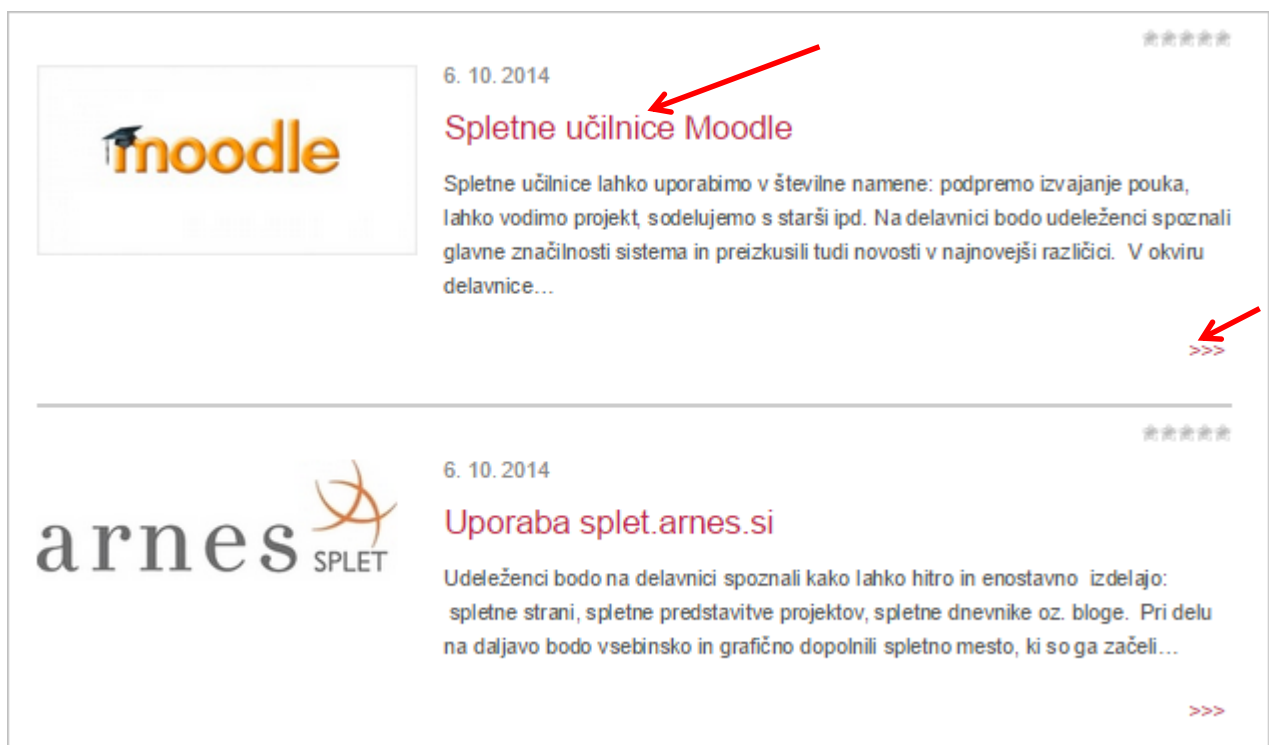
moodle

6. 10. 2014

Spletne učilnice Moodle

Spletne učilnice lahko uporabimo v številne namene: podpremo izvajanje pouka, lahko vodimo projekt, sodelujemo s starši ipd. Na delavnici bodo udeleženci spoznali glavne značilnosti sistema in preizkusili tudi novosti v najnovejši različici. V okviru delavnice...

>>>

arnes SPLET

6. 10. 2014

Uporaba splet.arnes.si

Udeleženci bodo na delavnici spoznali kako lahko hitro in enostavno izdelajo: spletne strani, spletne predstavitve projektov, spletne dnevnike oz. bloge. Pri delu na daljavo bodo vsebinsko in grafično dopolnili spletno mesto, ki so ga začeli...

>>>